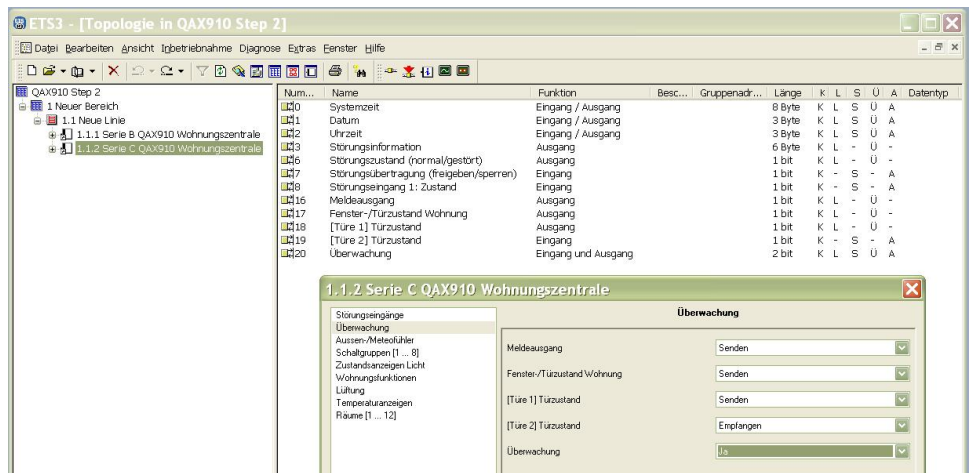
ETS3 - [Topologie in QAX910 Step 2]

Datei Bearbeiten Ansicht Inbetriebnahme Diagnose Extras Fenster Hilfe

QAX910 Step 2
1 Neuer Bereich
1.1 Neue Linie
1.1.1 Serie B QAX910 Wohnungszentrale
1.1.2 Serie C QAX910 Wohnungszentrale

| Num... | Name | Funktion | Besc... | Gruppenadr... | Länge | K | L | S | Ü | A | Datentyp |
|---|---|---|---|---|---|---|---|---|---|---|---|
| 0 | Systemzeit | Eingang / Ausgang | | | 8 Byte | K | L | S | Ü | A | |
| 1 | Datum | Eingang / Ausgang | | | 3 Byte | K | L | S | Ü | A | |
| 2 | Uhrzeit | Eingang / Ausgang | | | 3 Byte | K | L | S | Ü | A | |
| 3 | Störungsinformation | Ausgang | | | 6 Byte | K | L | - | Ü | - | |
| 6 | Störungszustand (normal/gestört) | Ausgang | | | 1 bit | K | L | - | Ü | - | |
| 7 | Störungsübertragung (freigeben/sperren) | Eingang | | | 1 bit | K | - | S | - | A | |
| 8 | Störungseingang 1: Zustand | Eingang | | | 1 bit | K | - | S | - | A | |
| 16 | Meldeausgang | Ausgang | | | 1 bit | K | L | - | Ü | - | |
| 17 | Fenster-/Türzustand Wohnung | Ausgang | | | 1 bit | K | L | - | Ü | - | |
| 18 | [Türe 1] Türzustand | Ausgang | | | 1 bit | K | L | - | Ü | - | |
| 19 | [Türe 2] Türzustand | Eingang | | | 1 bit | K | - | S | - | A | |
| 20 | Überwachung | Eingang und Ausgang | | | 2 bit | K | L | S | Ü | A | |

1.1.2 Serie C QAX910 Wohnungszentrale

Störungseingänge
Überwachung
Aussen-/Meteofühler
Schaltgruppen [1 ... 8]
Zustandsanzeigen Licht
Wohnungsfunktionen
Lüftung
Temperaturanzeigen
Räume [1 ... 12]

Überwachung

Meldeausgang — Senden
Fenster-/Türzustand Wohnung — Senden
[Türe 1] Türzustand — Senden
[Türe 2] Türzustand — Empfangen
Überwachung — Ja